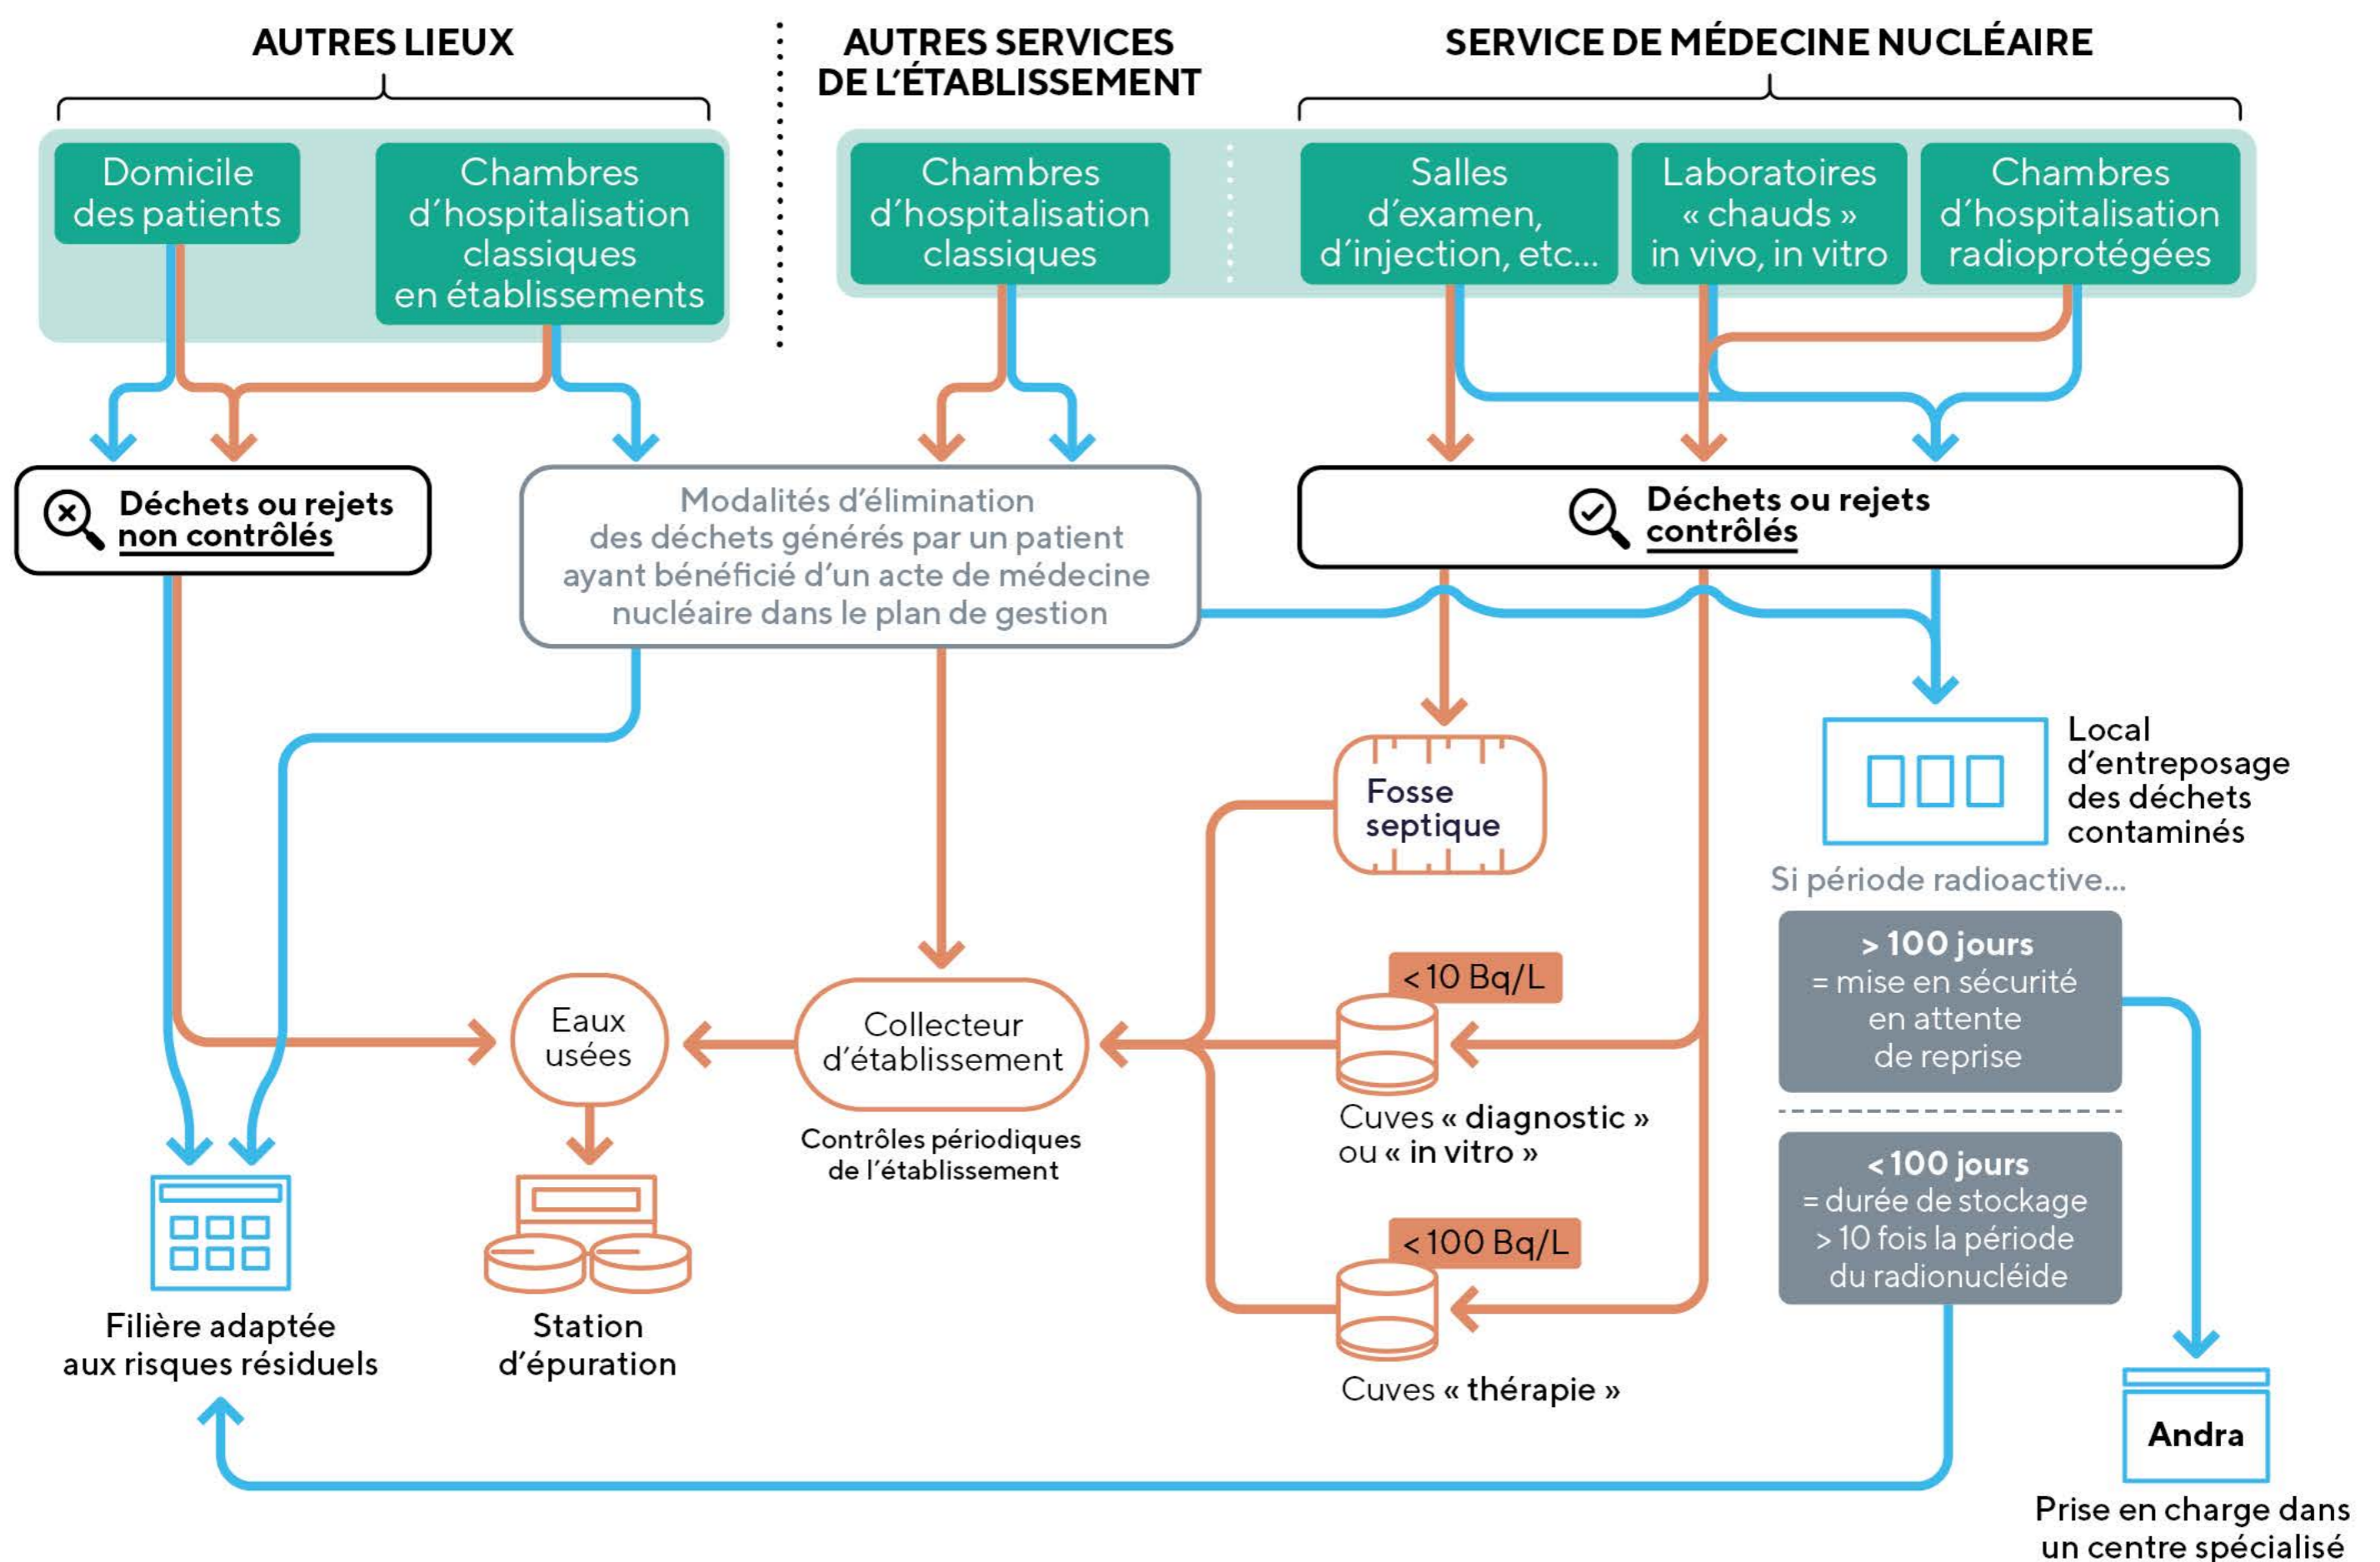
AUTRES LIEUX

AUTRES SERVICES DE L'ÉTABLISSEMENT

SERVICE DE MÉDECINE NUCLÉAIRE

Domicile des patients

Chambres d'hospitalisation classiques en établissements

Chambres d'hospitalisation classiques

Salles d'examen, d'injection, etc...

Laboratoires « chauds » in vivo, in vitro

Chambres d'hospitalisation radioprotégées

Déchets ou rejets non contrôlés

Modalités d'élimination des déchets générés par un patient ayant bénéficié d'un acte de médecine nucléaire dans le plan de gestion

Déchets ou rejets contrôlés

Fosse septique

Local d'entreposage des déchets contaminés

Si période radioactive...

> 100 jours = mise en sécurité en attente de reprise

< 10 Bq/L

Eaux usées

Collecteur d'établissement

Contrôles périodiques de l'établissement

Cuves « diagnostic » ou « in vitro »

< 100 jours = durée de stockage > 10 fois la période du radionucléide

< 100 Bq/L

Filière adaptée aux risques résiduels

Station d'épuration

Cuves « thérapie »

Andra

Prise en charge dans un centre spécialisé